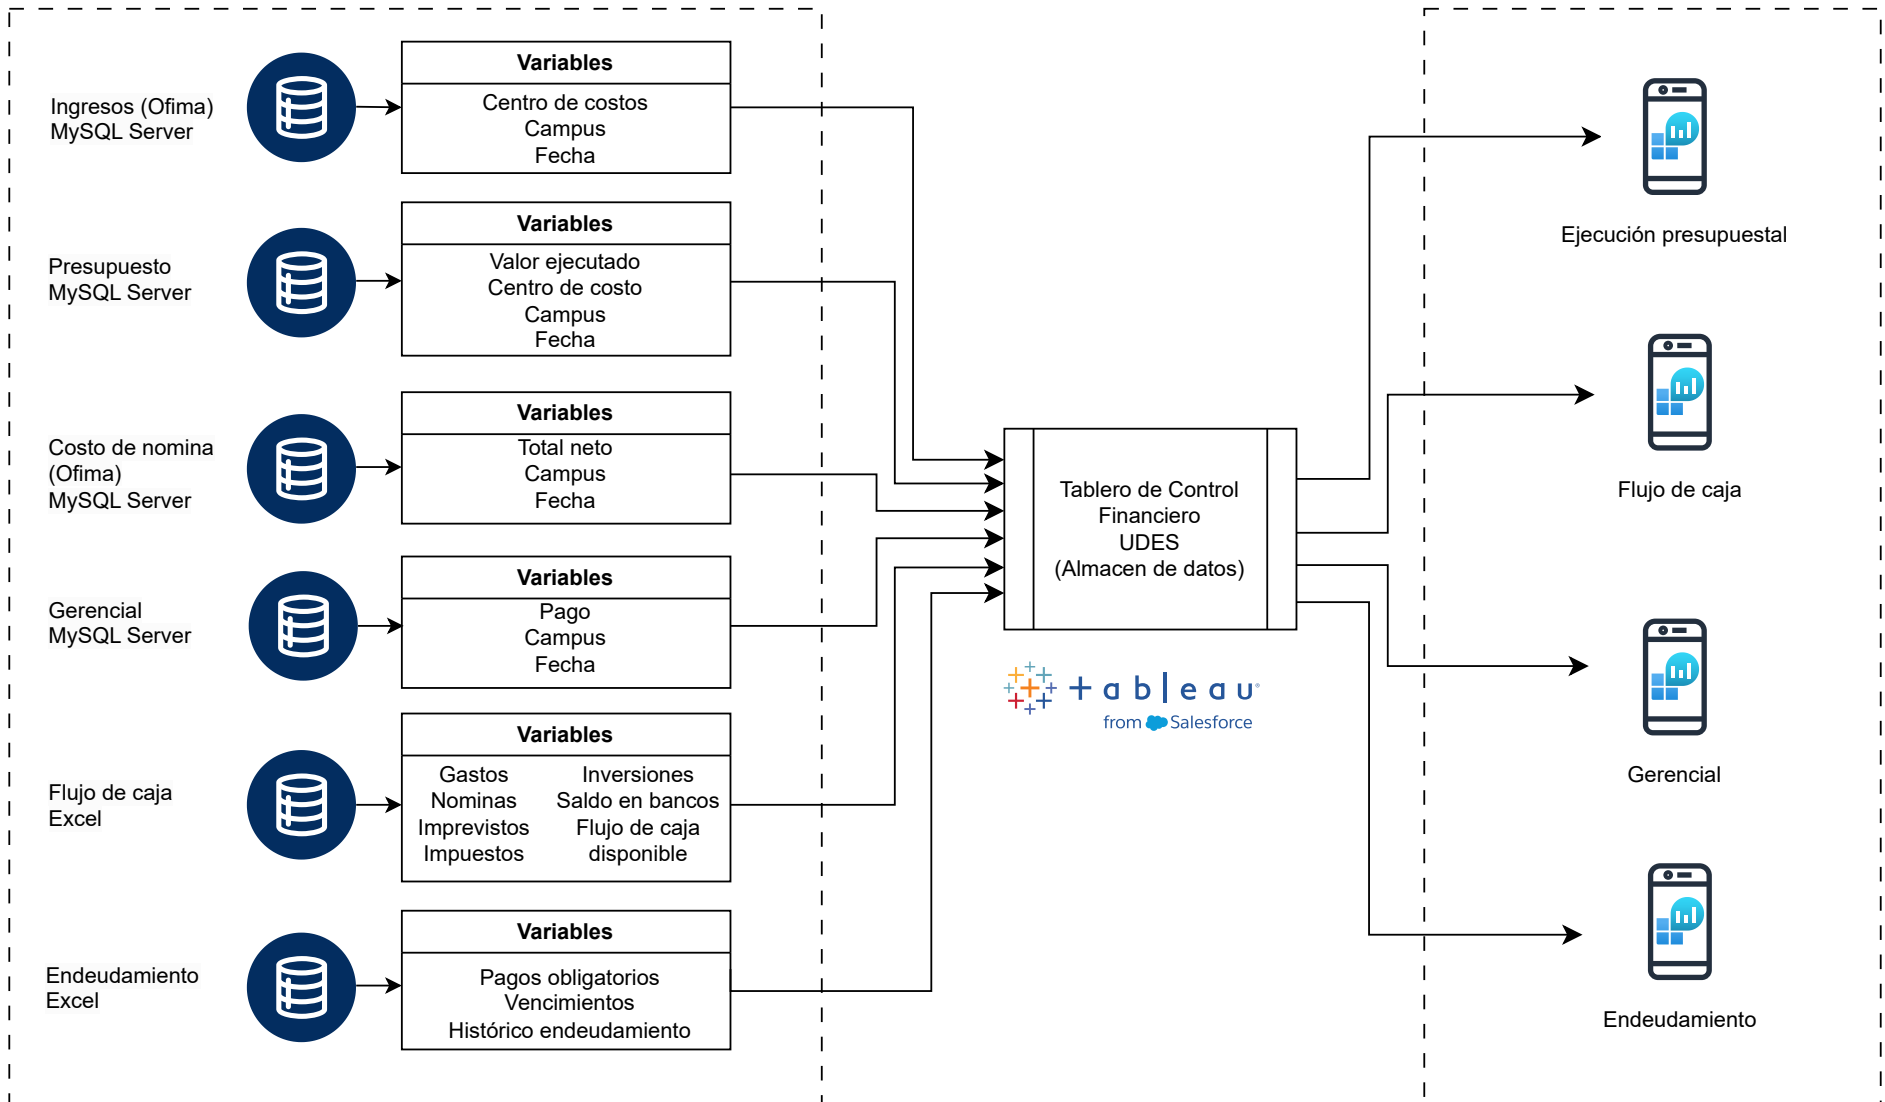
Ingresos (Ofima)
MySQL Server

Variables

Centro de costos
Campus
Fecha

Presupuesto
MySQL Server

Variables

Valor ejecutado
Centro de costo
Campus
Fecha

Costo de nomina
(Ofima)
MySQL Server

Variables

Total neto
Campus
Fecha

Gerencial
MySQL Server

Variables

Pago
Campus
Fecha

Flujo de caja
Excel

Variables

| Gastos | Inversiones |
|---|---|
| Nominas | Saldo en bancos |
| Imprevistos | Flujo de caja |
| Impuestos | disponible |

Endeudamiento
Excel

Variables

Pagos obligatorios
Vencimientos
Histórico endeudamiento

Tablero de Control
Financiero
UDES
(Almacen de datos)

+ a b | e a u
from Salesforce

Ejecución presupuestal

Flujo de caja

Gerencial

Endeudamiento